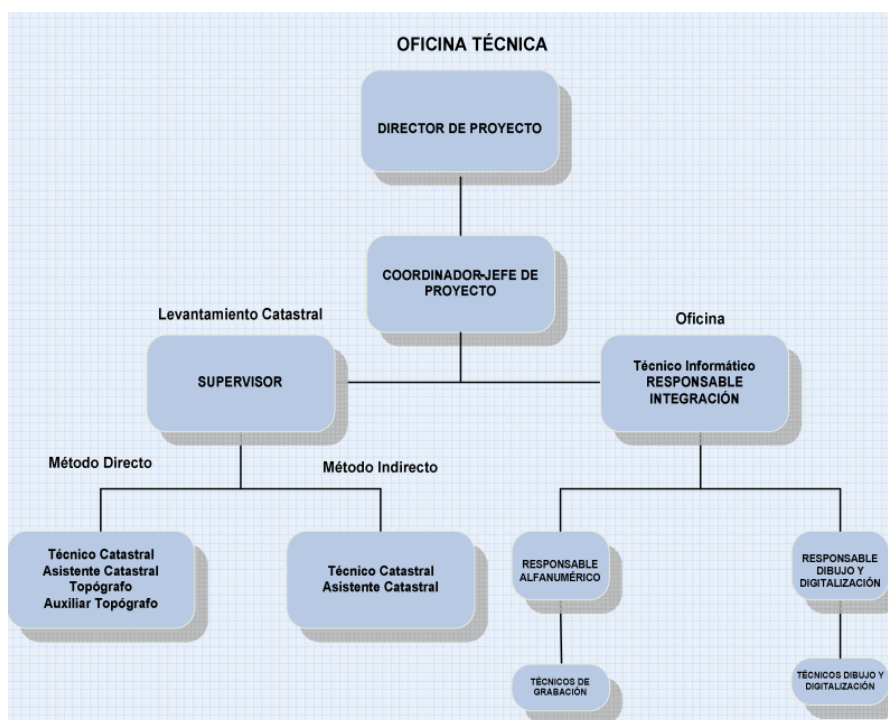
OFICINA TÉCNICA

DIRECTOR DE PROYECTO

COORDINADOR-JEFE DE PROYECTO

Levantamiento Catastral

SUPERVISOR

Oficina

Técnico Informático
RESPONSABLE INTEGRACIÓN

Método Directo

Método Indirecto

Técnico Catastral
Asistente Catastral
Topógrafo
Auxiliar Topógrafo

Técnico Catastral
Asistente Catastral

RESPONSABLE ALFANUMÉRICO

RESPONSABLE DIBUJO Y DIGITALIZACIÓN

TÉCNICOS DE GRABACIÓN

TÉCNICOS DIBUJO Y DIGITALIZACIÓN